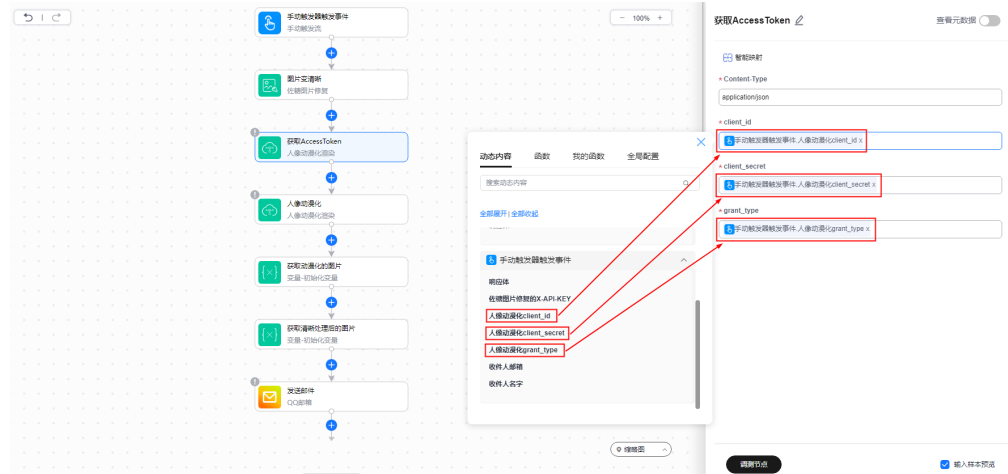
手动触发器触发事件
手动触发流

图片变清晰
佐糖图片修复

获取AccessToken
人像动漫化服务

人像动漫化
人像动漫化服务

获取动漫化的图片
变量-初始化变量

获取清晰化项后的图片
变量-初始化变量

发送邮件
QQ邮箱

− 100% +

动态内容 函数 我的函数 全局配置

搜索动态内容

全部展开 | 全部收起

手动触发器触发事件

响应体
佐糖图片修复的X-API-KEY
人像动漫化client_id
人像动漫化client_secret
人像动漫化grant_type
收件人邮箱
收件人名字

缩略图

获取AccessToken

查看元数据

智能映射

* Content-Type
application/json

* client_id
手动触发器触发事件.人像动漫化client_id x

* client_secret
手动触发器触发事件.人像动漫化client_secret x

* grant_type
手动触发器触发事件.人像动漫化grant_type x

调测节点

输入样本预览